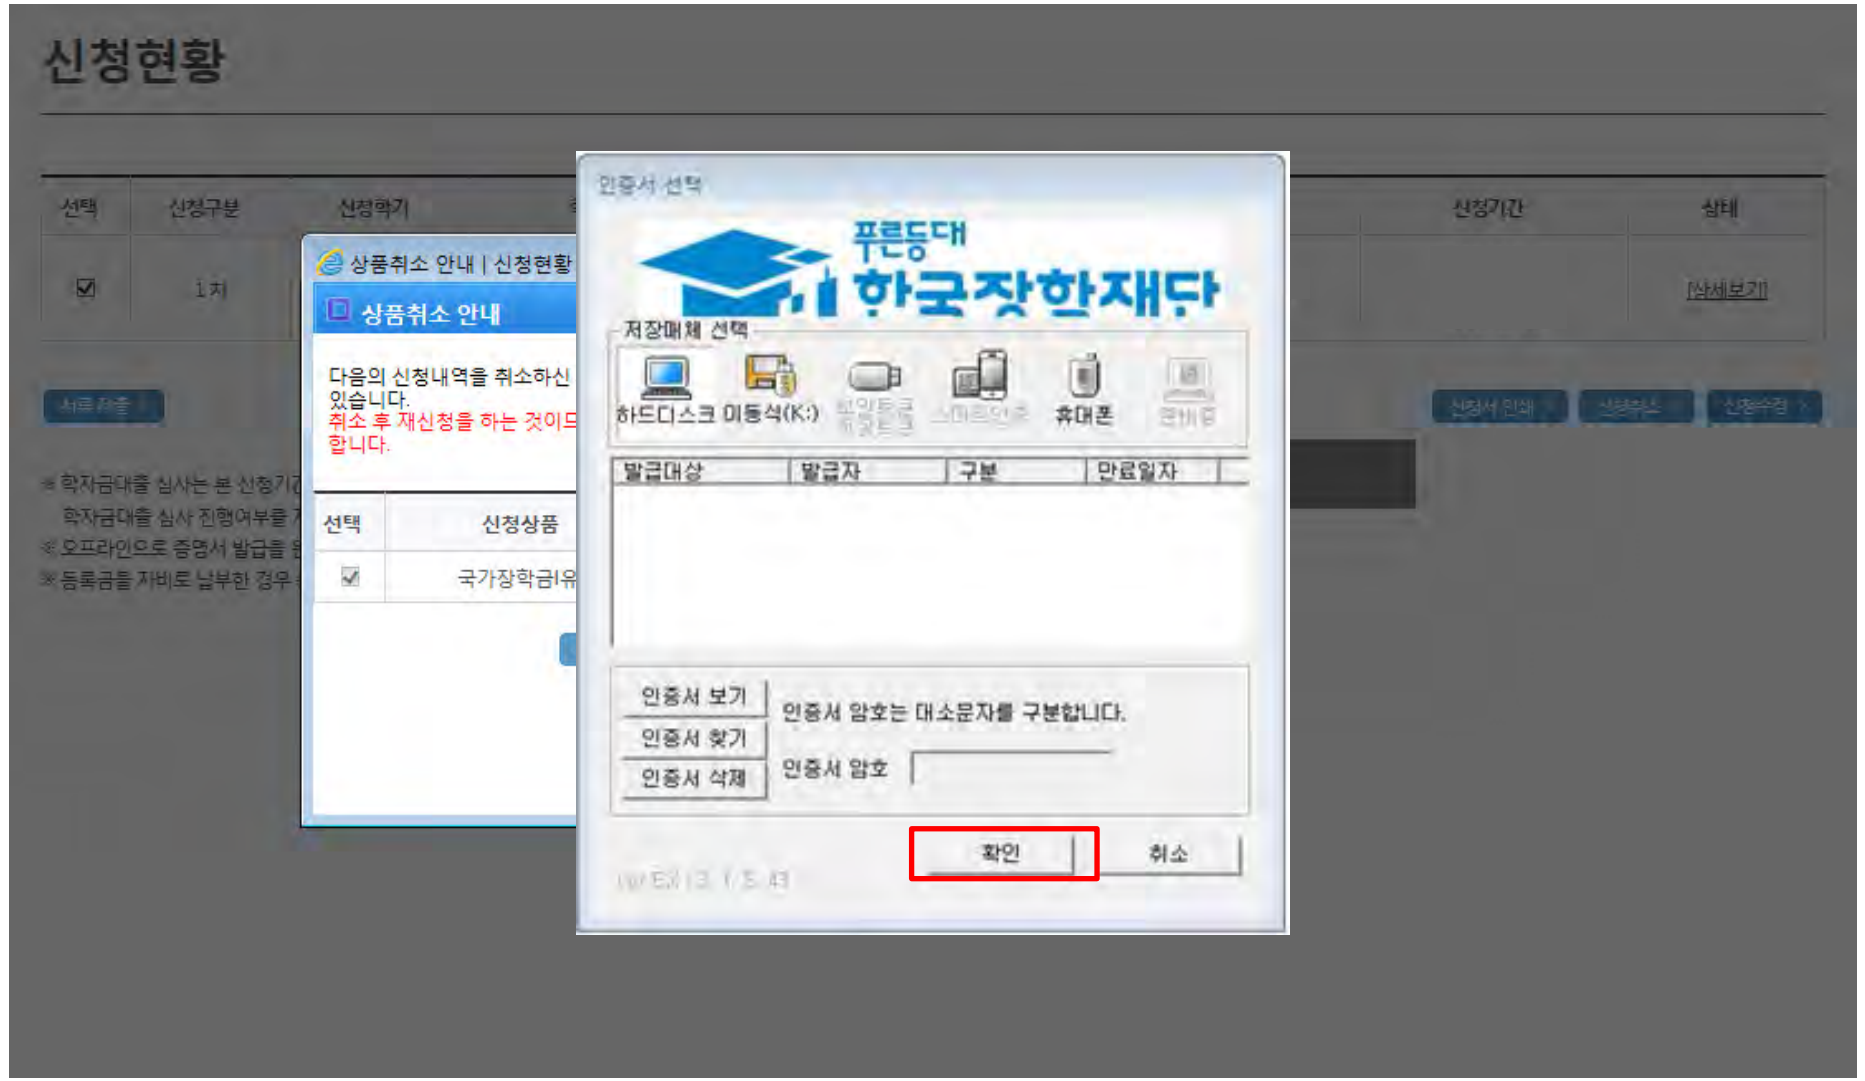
신청현황

| 선택 | 신청구분 | 신청학기 | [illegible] | 신청기간 | 상태 |
|---|---|---|---|---|---|
| ☑ | 1차 | | | | [상세보기] |

서류제출

신청서 인쇄 | 신청취소 | 신청수정

※ 학자금대출 심사는 본 신청기간 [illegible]
학자금대출 심사 진행여부를 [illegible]
※ 오프라인으로 증명서 발급을 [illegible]
※ 등록금을 자비로 납부한 경우 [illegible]

상품취소 안내 | 신청현황

상품취소 안내

다음의 신청내역을 취소하신 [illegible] 있습니다.
취소 후 재신청을 하는 것이 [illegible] 합니다.

| 선택 | 신청상품 |
|---|---|
| ☑ | 국가장학금(유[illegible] |

인증서 선택

푸른등대 한국장학재단

저장매체 선택

하드디스크 이동식(K:) 보안토큰 저장토큰 스마트인증 휴대폰 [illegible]

| 발급대상 | 발급자 | 구분 | 만료일자 |
|---|---|---|---|

인증서 보기
인증서 찾기
인증서 삭제

인증서 암호는 대소문자를 구분합니다.

인증서 암호

확인 취소

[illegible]